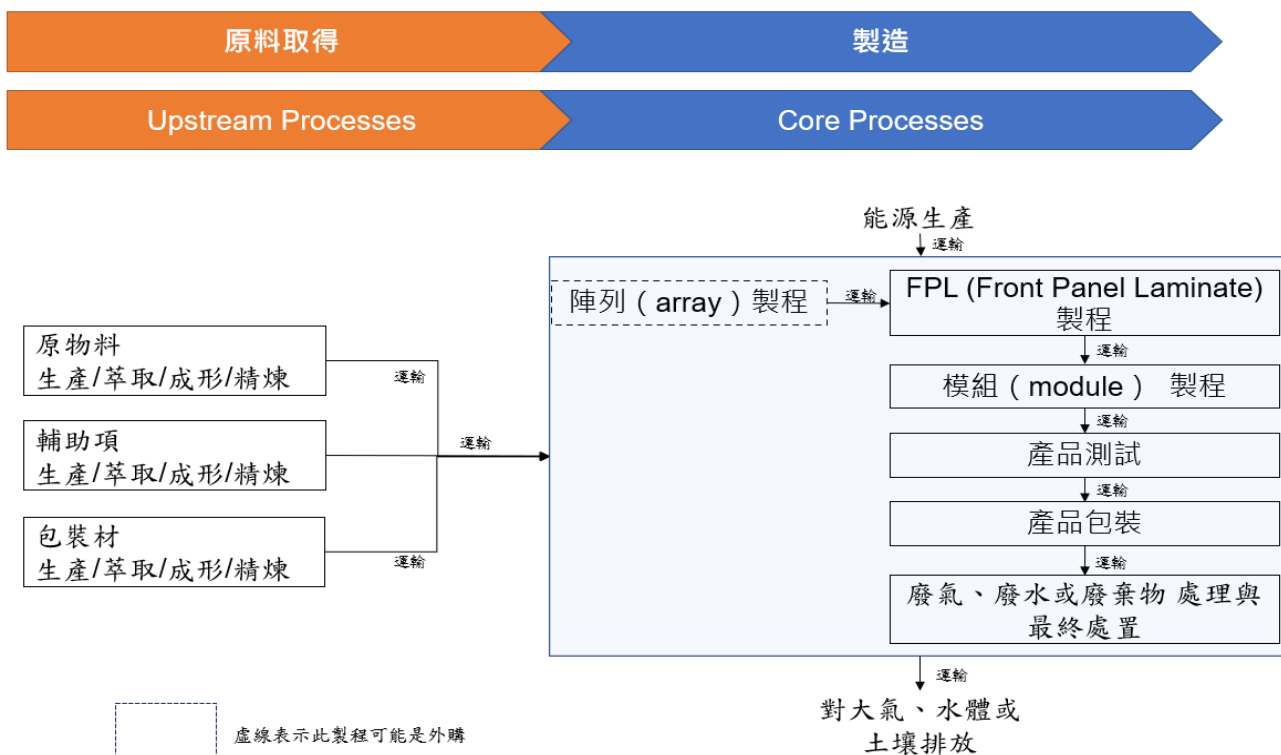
原料取得

製造

Upstream Processes

Core Processes

能源生產

運輸

陣列（array）製程

運輸

FPL (Front Panel Laminate) 製程

運輸

模組（module） 製程

運輸

產品測試

運輸

產品包裝

運輸

廢氣、廢水或廢棄物 處理與最終處置

原物料
生產/萃取/成形/精煉

運輸

輔助項
生產/萃取/成形/精煉

運輸

包裝材
生產/萃取/成形/精煉

運輸

運輸

對大氣、水體或土壤排放

虛線表示此製程可能是外購